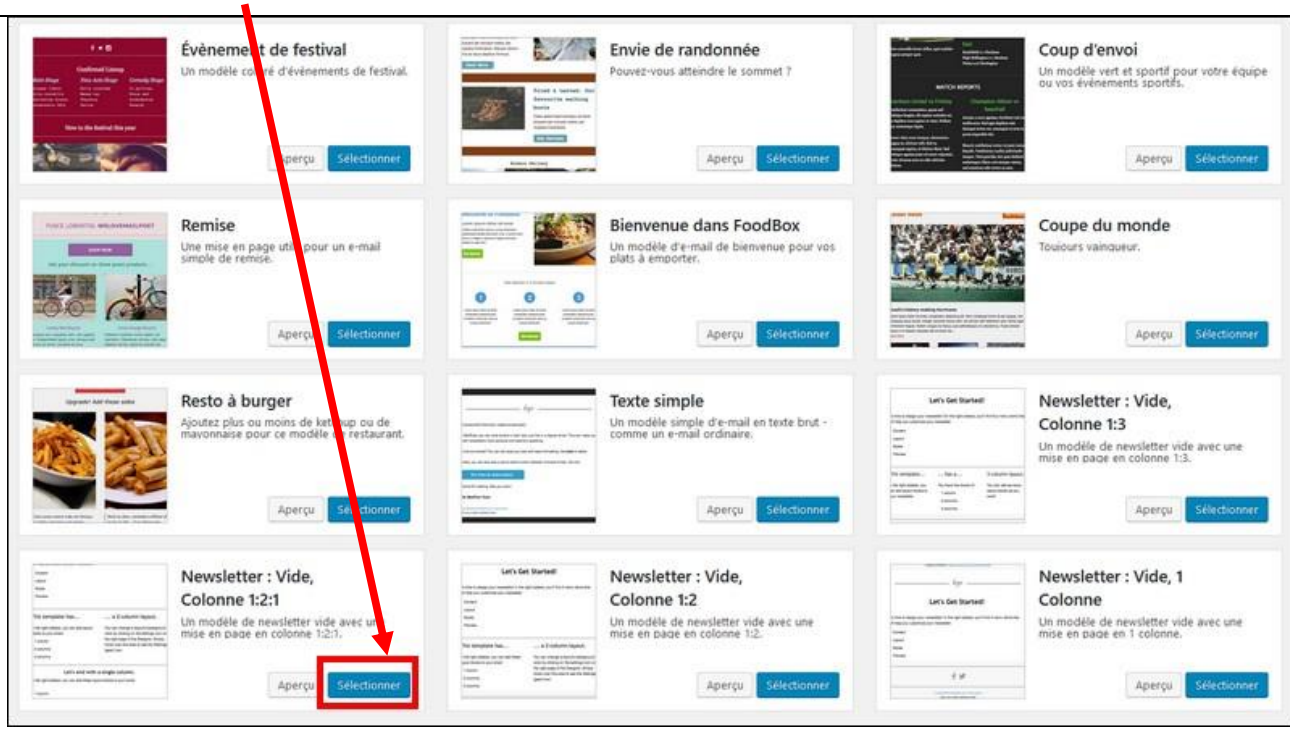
Évènement de festival
Un modèle coloré d'événements de festival.
Aperçu Sélectionner

Envie de randonnée
Pouvez-vous atteindre le sommet ?
Aperçu Sélectionner

Coup d'envoi
Un modèle vert et sportif pour votre équipe ou vos événements sportifs.
Aperçu Sélectionner

Remise
Une mise en page utile pour un e-mail simple de remise.
Aperçu Sélectionner

Bienvenue dans FoodBox
Un modèle d'e-mail de bienvenue pour vos plats à emporter.
Aperçu Sélectionner

Coupe du monde
Toujours vainqueur.
Aperçu Sélectionner

Resto à burger
Ajoutez plus ou moins de ketchup ou de mayonnaise pour ce modèle de restaurant.
Aperçu Sélectionner

Texte simple
Un modèle simple d'e-mail en texte brut - comme un e-mail ordinaire.
Aperçu Sélectionner

Newsletter : Vide, Colonne 1:3
Un modèle de newsletter vide avec une mise en page en colonne 1:3.
Aperçu Sélectionner

Newsletter : Vide, Colonne 1:2:1
Un modèle de newsletter vide avec une mise en page en colonne 1:2:1.
Aperçu Sélectionner

Newsletter : Vide, Colonne 1:2
Un modèle de newsletter vide avec une mise en page en colonne 1:2.
Aperçu Sélectionner

Newsletter : Vide, 1 Colonne
Un modèle de newsletter vide avec une mise en page en 1 colonne.
Aperçu Sélectionner